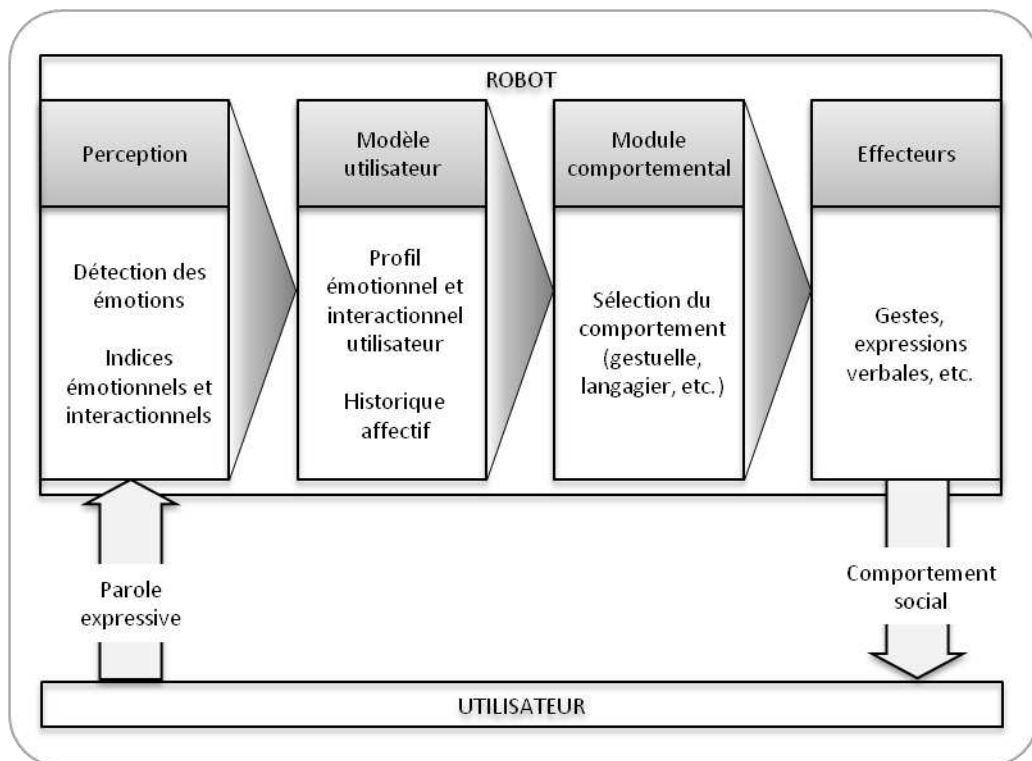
ROBOT

Perception

Détection des émotions

Indices émotionnels et interactionnels

Modèle utilisateur

Profil émotionnel et interactionnel utilisateur

Historique affectif

Module comportemental

Sélection du comportement (gestuelle, langagier, etc.)

Effecteurs

Gestes, expressions verbales, etc.

Parole expressive

Comportement social

UTILISATEUR